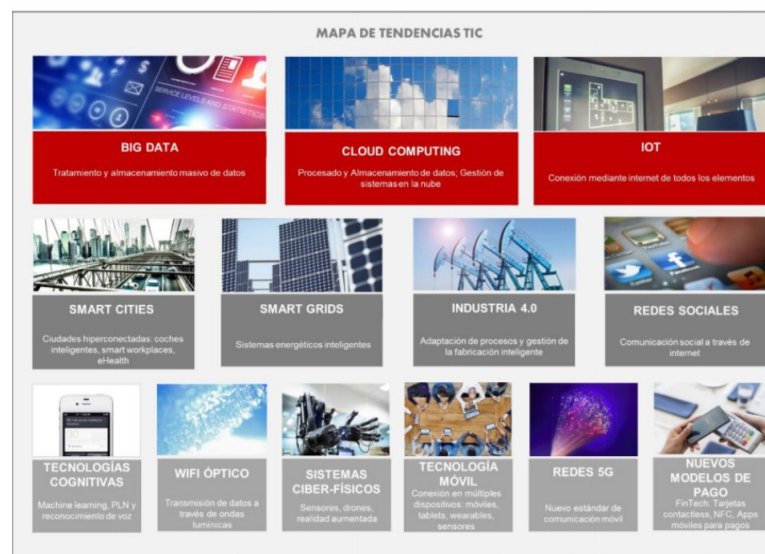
MAPA DE TENDENCIAS TIC

SERVICE LEVELS AND STATISTICS

BIG DATA

Tratamiento y almacenamiento masivo de datos

CLOUD COMPUTING

Procesado y Almacenamiento de datos; Gestión de sistemas en la nube

IOT

Conexión mediante internet de todos los elementos

SMART CITIES

Ciudades hiperconectadas: coches inteligentes, smart workplaces, eHealth

SMART GRIDS

Sistemas energéticos inteligentes

INDUSTRIA 4.0

Adaptación de procesos y gestión de la fabricación inteligente

REDES SOCIALES

Comunicación social a través de internet

TECNOLOGÍAS COGNITIVAS

Machine learning, PLN y reconocimiento de voz

WIFI ÓPTICO

Transmisión de datos a través de ondas lumínicas

SISTEMAS CIBER-FÍSICOS

Sensores, drones, realidad aumentada

TECNOLOGÍA MÓVIL

Conexión en múltiples dispositivos: móviles, tablets, wearables, sensores

REDES 5G

Nuevo estándar de comunicación móvil

NUEVOS MODELOS DE PAGO

FinTech, Tarjetas contactless, NFC, Apps móviles para pagos